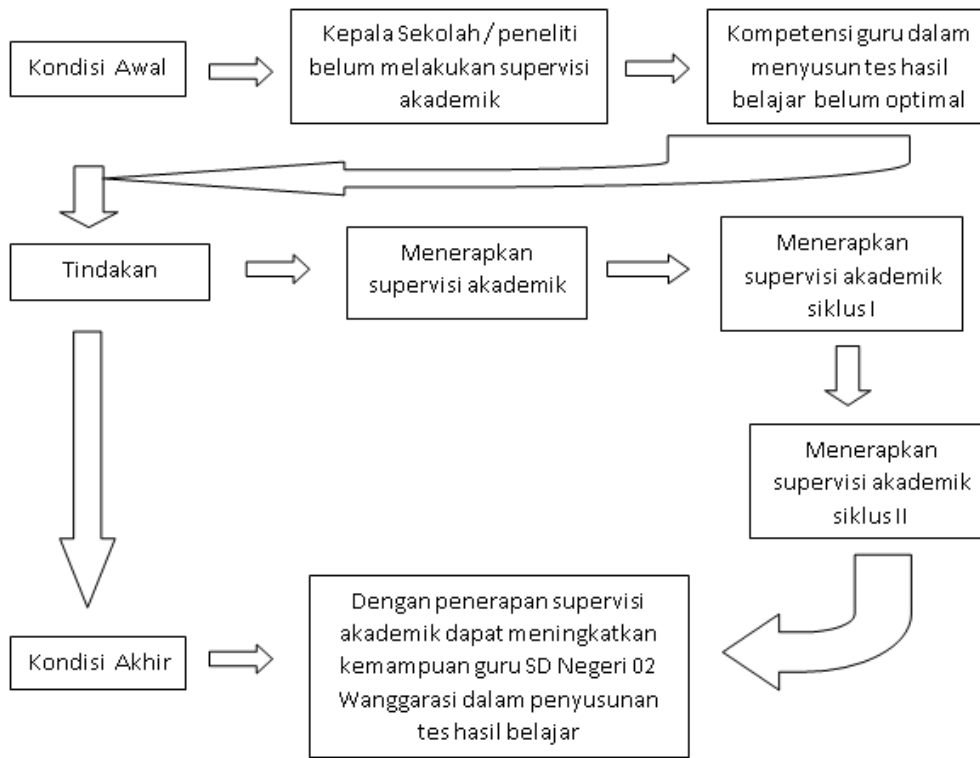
Kondisi Awal

Kepala Sekolah / peneliti belum melakukan supervisi akademik

Kompetensi guru dalam menyusun tes hasil belajar belum optimal

Tindakan

Menerapkan supervisi akademik

Menerapkan supervisi akademik siklus I

Menerapkan supervisi akademik siklus II

Kondisi Akhir

Dengan penerapan supervisi akademik dapat meningkatkan kemampuan guru SD Negeri 02 Wanggarasi dalam penyusunan tes hasil belajar